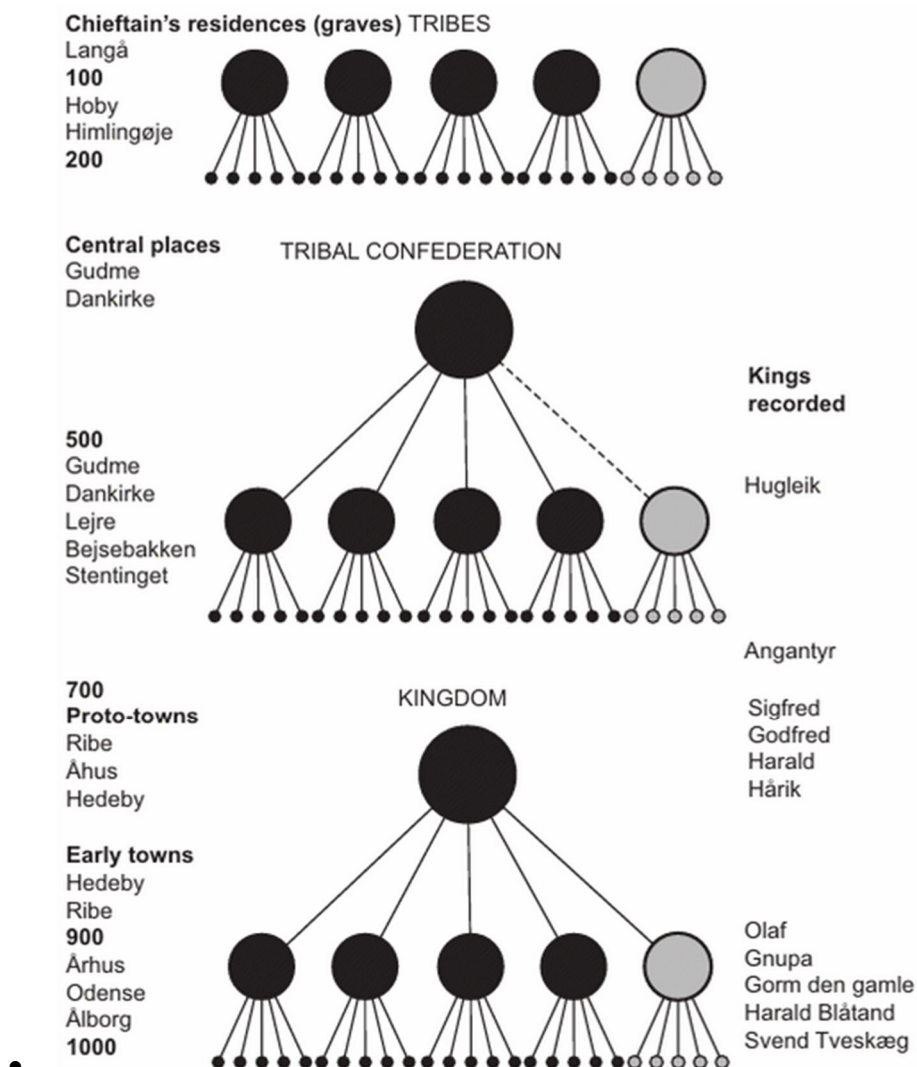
**Chieftain's residences (graves)** TRIBES
Langå
**100**
Hoby
Himlingøje
**200**

**Central places**
Gudme
Dankirke

TRIBAL CONFEDERATION

**Kings recorded**

**500**
Gudme
Dankirke
Lejre
Bejsebakken
Stentinget

Hugleik

Angantyr

**700**
**Proto-towns**
Ribe
Åhus
Hedeby

KINGDOM

Sigfred
Godfred
Harald
Hårik

**Early towns**
Hedeby
Ribe
**900**
Århus
Odense
Ålborg
**1000**

Olaf
Gnupa
Gorm den gamle
Harald Blåtand
Svend Tveskæg